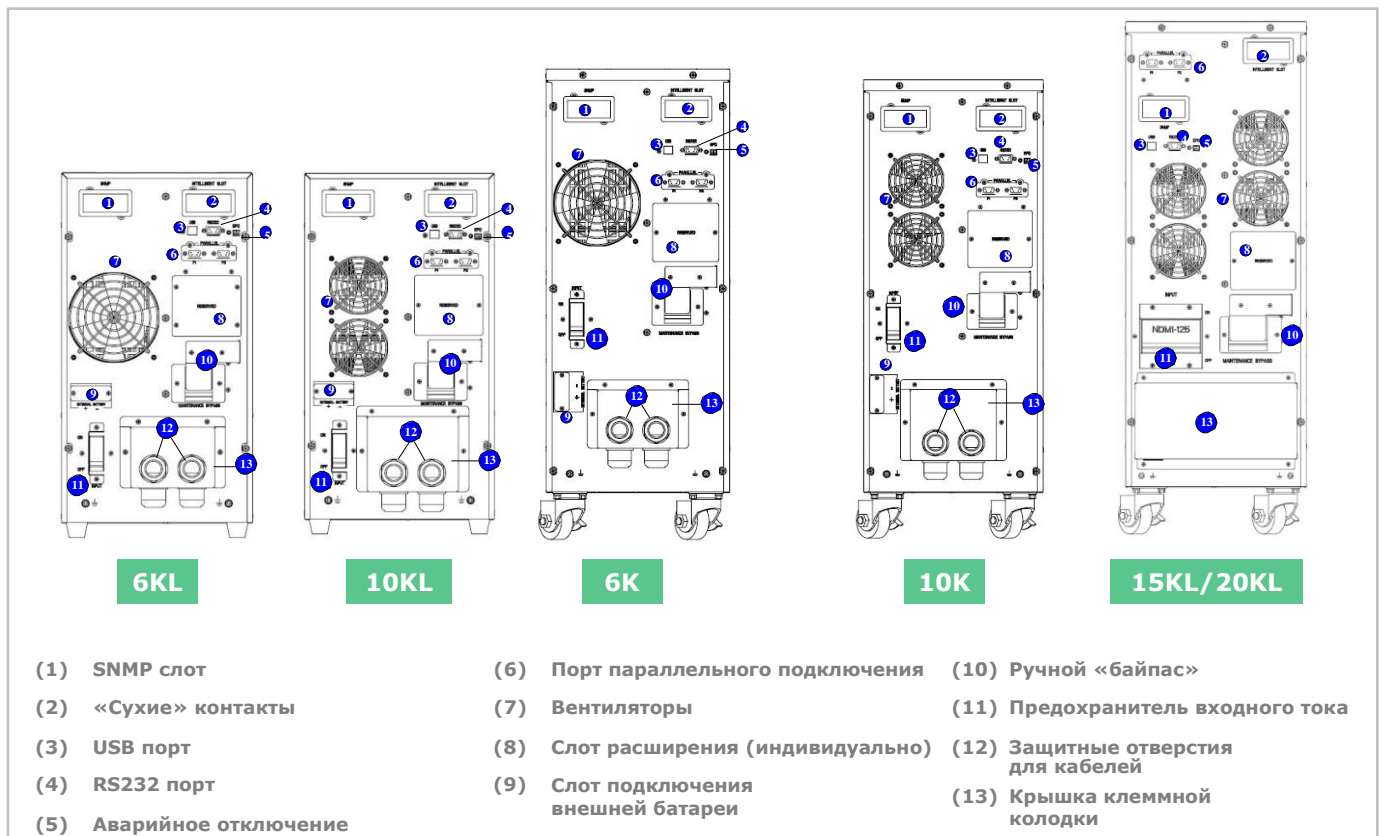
6KL

10KL

6K

10K

15KL/20KL

(1) SNMP слот

(2) «Сухие» контакты

(3) USB порт

(4) RS232 порт

(5) Аварийное отключение

(6) Порт параллельного подключения

(7) Вентиляторы

(8) Слот расширения (индивидуально)

(9) Слот подключения внешней батареи

(10) Ручной «байпас»

(11) Предохранитель входного тока

(12) Защитные отверстия для кабелей

(13) Крышка клеммной колодки